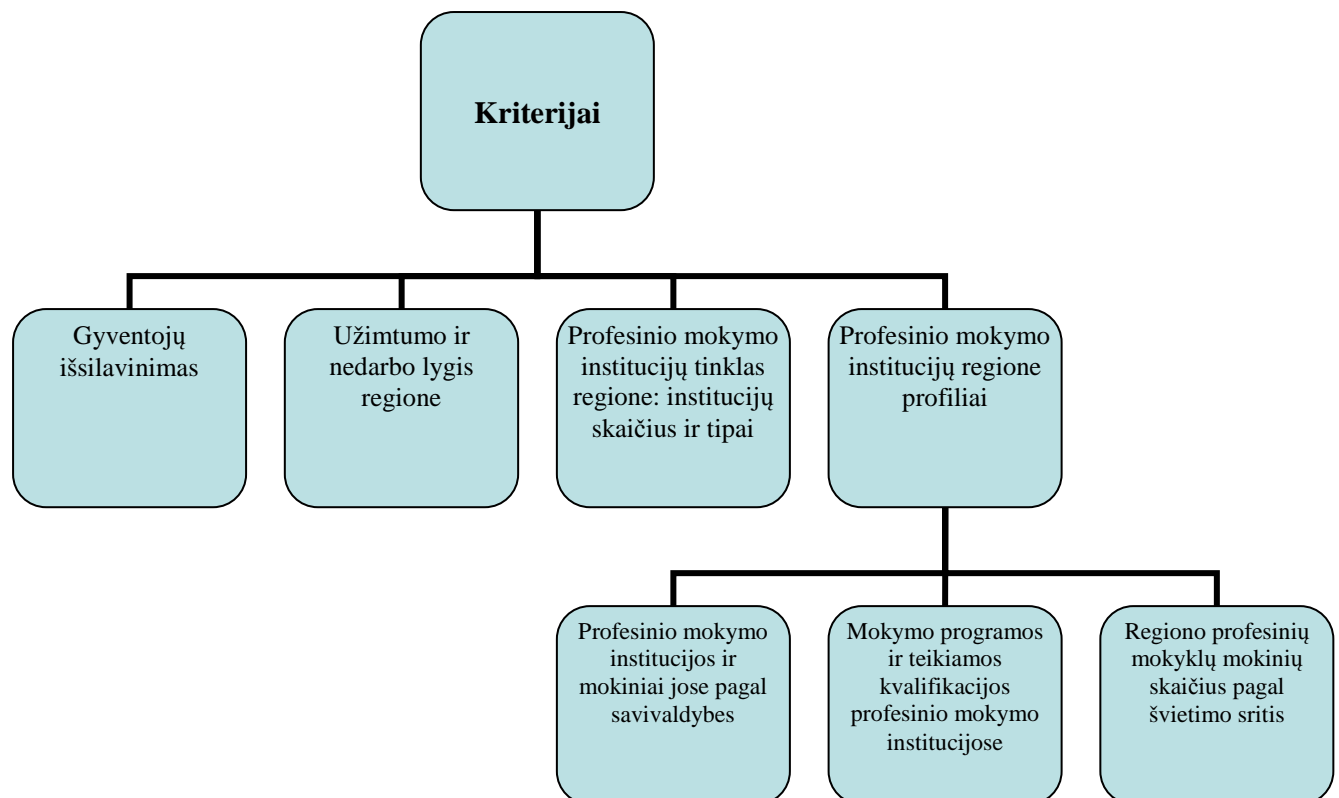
Kriterijai

Gyventojų išsilavinimas

Užimtumo ir nedarbo lygis regione

Profesinio mokymo institucijų tinklas regione: institucijų skaičius ir tipai

Profesinio mokymo institucijų regione profiliai

Profesinio mokymo institucijos ir mokiniai jose pagal savivaldybes

Mokymo programos ir teikiamos kvalifikacijos profesinio mokymo institucijose

Regiono profesinių mokyklų mokinių skaičius pagal švietimo sritis